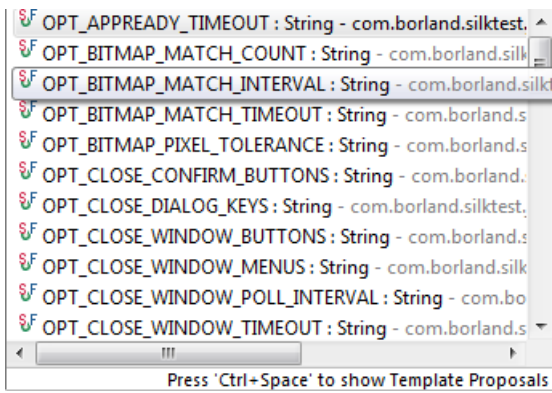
SF OPT_APPREADY_TIMEOUT : String - com.borland.silktest.
SF OPT_BITMAP_MATCH_COUNT : String - com.borland.silk
SF OPT_BITMAP_MATCH_INTERVAL : String - com.borland.silkt
SF OPT_BITMAP_MATCH_TIMEOUT : String - com.borland.s
SF OPT_BITMAP_PIXEL_TOLERANCE : String - com.borland.s
SF OPT_CLOSE_CONFIRM_BUTTONS : String - com.borland.
SF OPT_CLOSE_DIALOG_KEYS : String - com.borland.silktest.
SF OPT_CLOSE_WINDOW_BUTTONS : String - com.borland.s
SF OPT_CLOSE_WINDOW_MENUS : String - com.borland.silk
SF OPT_CLOSE_WINDOW_POLL_INTERVAL : String - com.bo
SF OPT_CLOSE_WINDOW_TIMEOUT : String - com.borland.s

Press 'Ctrl+Space' to show Template Proposals